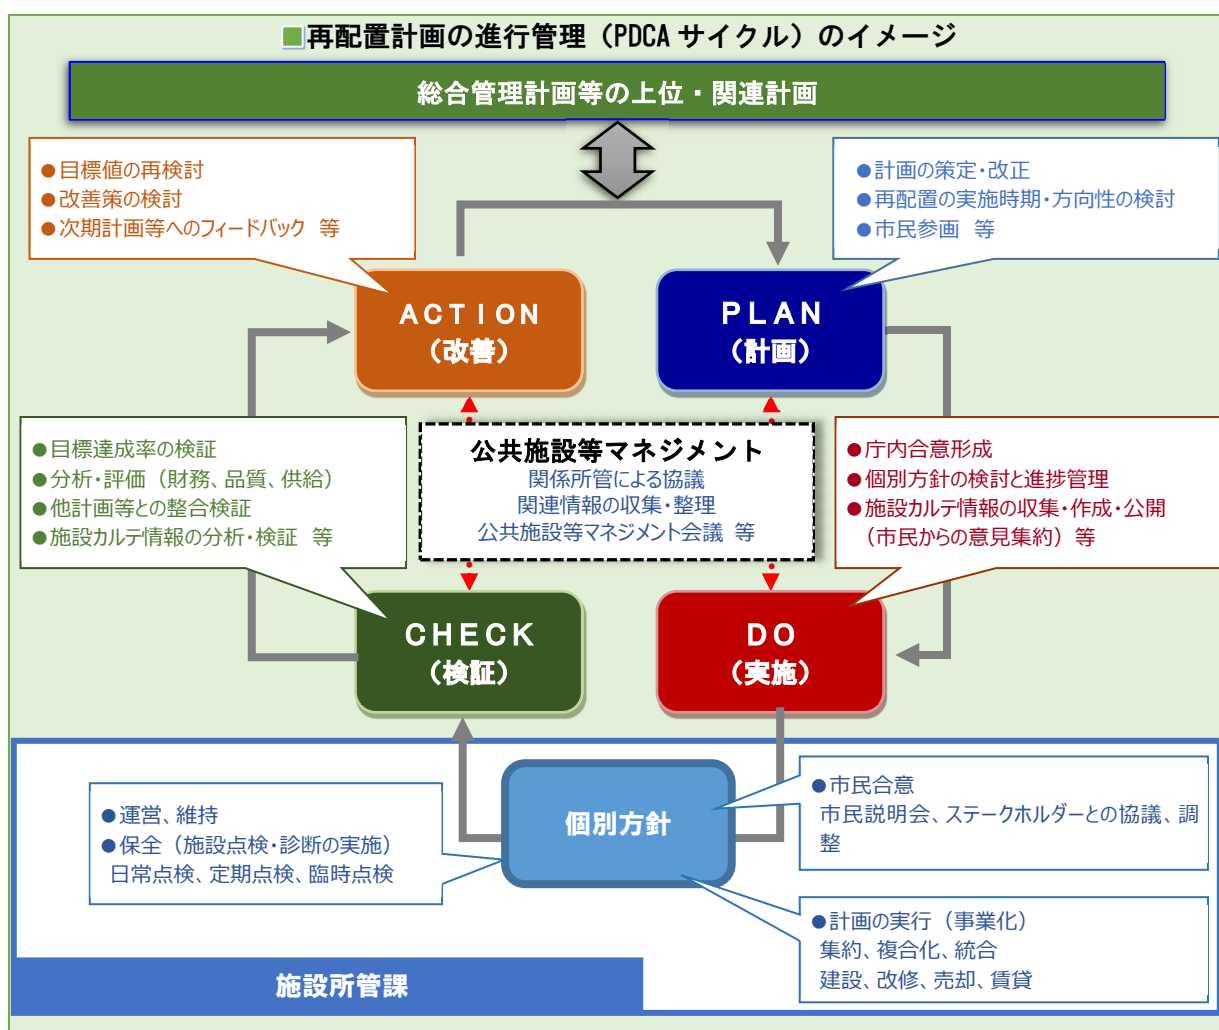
■再配置計画の進行管理（PDCA サイクル）のイメージ

総合管理計画等の上位・関連計画

●目標値の再検討
●改善策の検討
●次期計画等へのフィードバック　等

●計画の策定・改正
●再配置の実施時期・方向性の検討
●市民参画　等

ACTION
（改善）

PLAN
（計画）

●目標達成率の検証
●分析・評価（財務、品質、供給）
●他計画等との整合検証
●施設カルテ情報の分析・検証　等

公共施設等マネジメント
関係所管による協議
関連情報の収集・整理
公共施設等マネジメント会議　等

●庁内合意形成
●個別方針の検討と進捗管理
●施設カルテ情報の収集・作成・公開（市民からの意見集約）等

CHECK
（検証）

DO
（実施）

●運営、維持
●保全（施設点検・診断の実施）
日常点検、定期点検、臨時点検

個別方針

●市民合意
市民説明会、ステークホルダーとの協議、調整

●計画の実行（事業化）
集約、複合化、統合
建設、改修、売却、賃貸

施設所管課